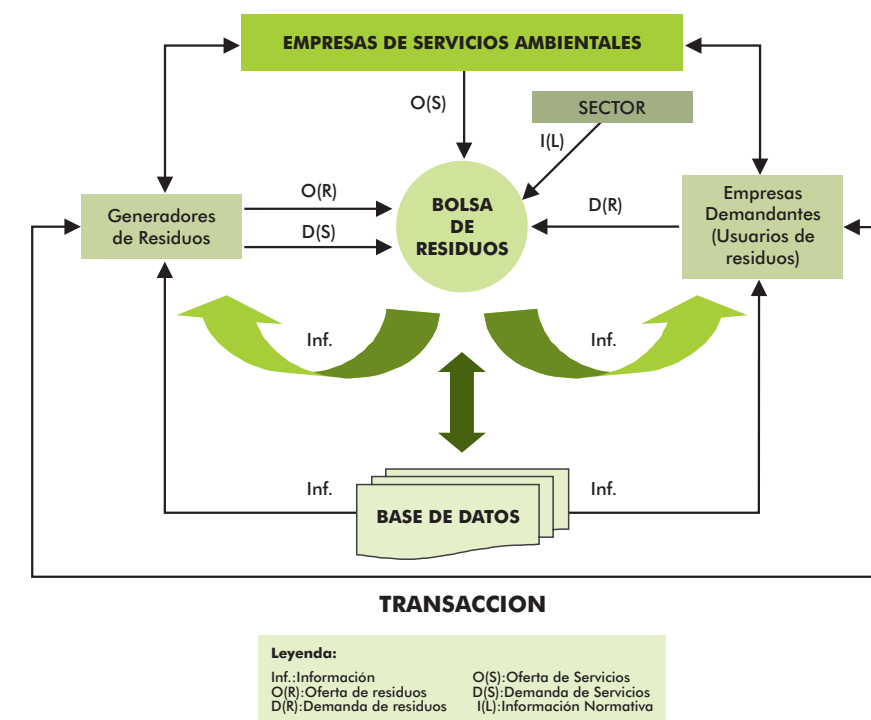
EMPRESAS DE SERVICIOS AMBIENTALES

O(S)

SECTOR

I(L)

Generadores de Residuos

O(R)

D(S)

BOLSA DE RESIDUOS

D(R)

Empresas Demandantes (Usuarios de residuos)

Inf.

Inf.

Inf.

Inf.

BASE DE DATOS

TRANSACCION

Leyenda:

Inf.:Información
O(R):Oferta de residuos
D(R):Demanda de residuos

O(S):Oferta de Servicios
D(S):Demanda de Servicios
I(L):Información Normativa